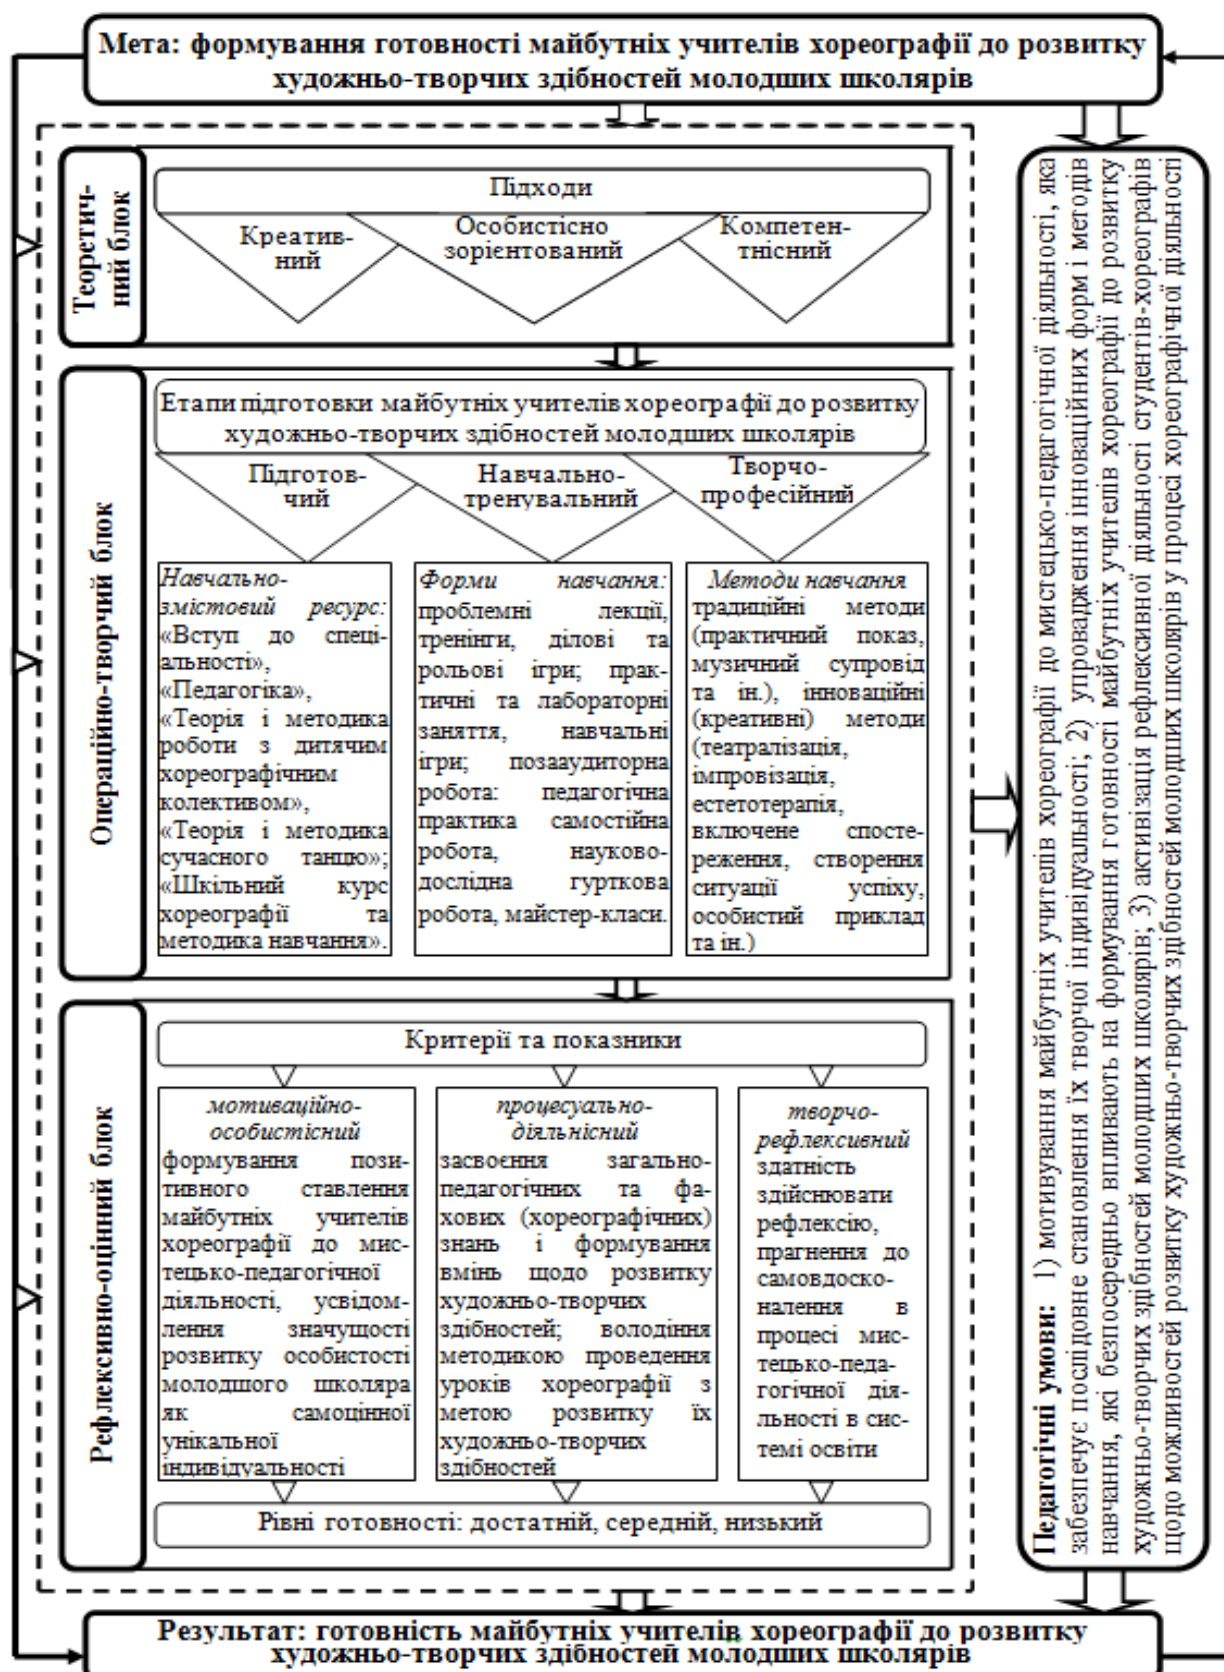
Мета: формування готовності майбутніх учителів хореографії до розвитку художньо-творчих здібностей молодших школярів

Теоретичний блок

Підходи

Креативний

Особистісно зорієнтований

Компетентнісний

Операційно-творчий блок

Етапи підготовки майбутніх учителів хореографії до розвитку художньо-творчих здібностей молодших школярів

Підготовчий

Навчально-тренувальний

Творчо-професійний

Навчально-змістовий ресурс: «Вступ до спеціальності», «Педагогіка», «Теорія і методика роботи з дитячим хореографічним колективом», «Теорія і методика сучасного танцю»; «Шкільний курс хореографії та методика навчання».

Форми навчання: проблемні лекції, тренінги, ділові та рольові ігри; практичні та лабораторні заняття, навчальні ігри; позааудиторна робота: педагогічна практика самостійна робота, науково-дослідна гурткова робота, майстер-класи.

Методи навчання традиційні методи (практичний показ, музичний супровід та ін.), інноваційні (креативні) методи (театралізація, імпровізація, естетотерапія, включене спостереження, створення ситуації успіху, особистий приклад та ін.)

Рефлексивно-оцінний блок

Критерії та показники

мотиваційно-особистісний
формування позитивного ставлення майбутніх учителів хореографії до мистецько-педагогічної діяльності, усвідомлення значущості розвитку особистості молодшого школяра як самоцінної унікальної індивідуальності

процесуально-діяльнісний
засвоєння загальнопедагогічних та фахових (хореографічних) знань і формування вмінь щодо розвитку художньо-творчих здібностей; володіння методикою проведення уроків хореографії з метою розвитку їх художньо-творчих здібностей

творчо-рефлексивний
здатність здійснювати рефлексію, прагнення до самовдосконалення в процесі мистецько-педагогічної діяльності в системі освіти

Рівні готовності: достатній, середній, низький

Педагогічні умови: 1) мотивування майбутніх учителів хореографії до мистецько-педагогічної діяльності, яка забезпечує послідовне становлення їх творчої індивідуальності; 2) упровадження інноваційних форм і методів навчання, які безпосередньо впливають на формування готовності майбутніх учителів хореографії до розвитку художньо-творчих здібностей молодших школярів; 3) активізація рефлексивної діяльності студентів-хореографів щодо можливостей розвитку художньо-творчих здібностей молодших школярів у процесі хореографічної діяльності

Результат: готовність майбутніх учителів хореографії до розвитку художньо-творчих здібностей молодших школярів